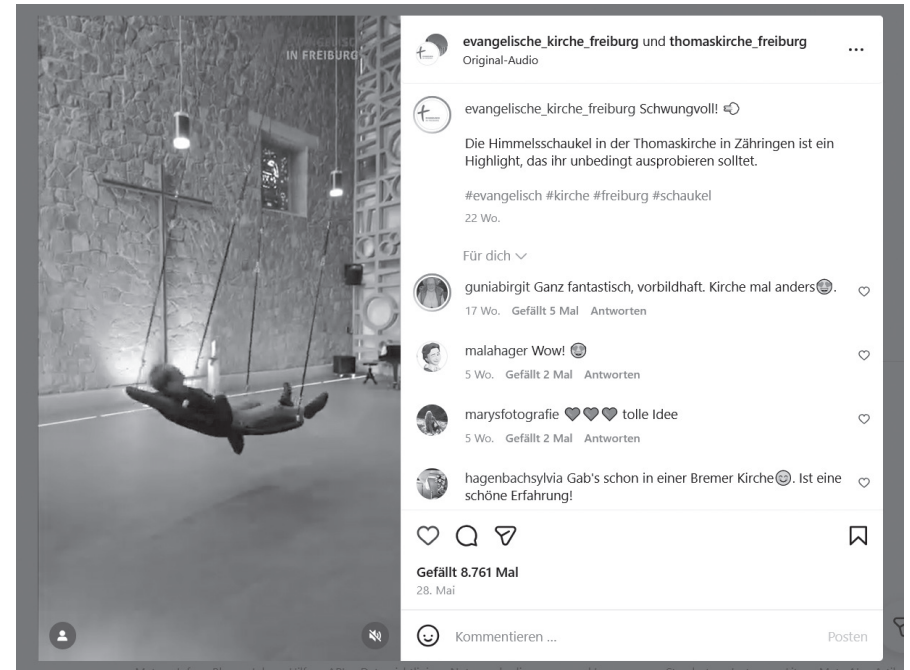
IN FREIBURG

evangelische_kirche_freiburg und thomaskirche_freiburg
Original-Audio

...

evangelische_kirche_freiburg Schwungvoll! 📢

Die Himmelsschaukel in der Thomaskirche in Zähringen ist ein Highlight, das ihr unbedingt ausprobieren solltet.

#evangelisch #kirche #freiburg #schaukel
22 Wo.

Für dich

guniabirgit Ganz fantastisch, vorbildhaft. Kirche mal anders😃.
17 Wo. Gefällt 5 Mal Antworten

malahager Wow! 😃
5 Wo. Gefällt 2 Mal Antworten

marysfotografie ❤❤❤ tolle Idee
5 Wo. Gefällt 2 Mal Antworten

hagenbachsylvia Gab's schon in einer Bremer Kirche😊. Ist eine schöne Erfahrung!

Gefällt 8.761 Mal
28. Mai

Kommentieren ...

Posten